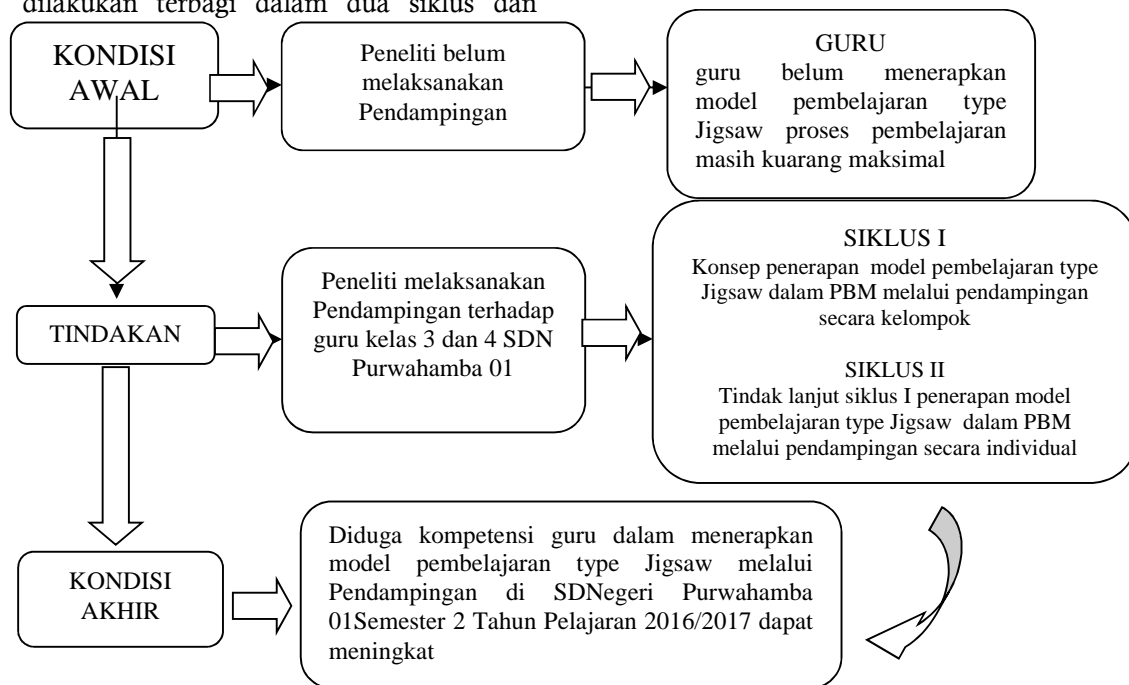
dilakukan terbagi dalam dua siklus dan

KONDISI AWAL

Peneliti belum melaksanakan Pendampingan

GURU
guru belum menerapkan model pembelajaran type Jigsaw proses pembelajaran masih kuarang maksimal

TINDAKAN

Peneliti melaksanakan Pendampingan terhadap guru kelas 3 dan 4 SDN Purwahamba 01

SIKLUS I
Konsep penerapan model pembelajaran type Jigsaw dalam PBM melalui pendampingan secara kelompok

SIKLUS II
Tindak lanjut siklus I penerapan model pembelajaran type Jigsaw dalam PBM melalui pendampingan secara individual

KONDISI AKHIR

Diduga kompetensi guru dalam menerapkan model pembelajaran type Jigsaw melalui Pendampingan di SDNegeri Purwahamba 01Semester 2 Tahun Pelajaran 2016/2017 dapat meningkat